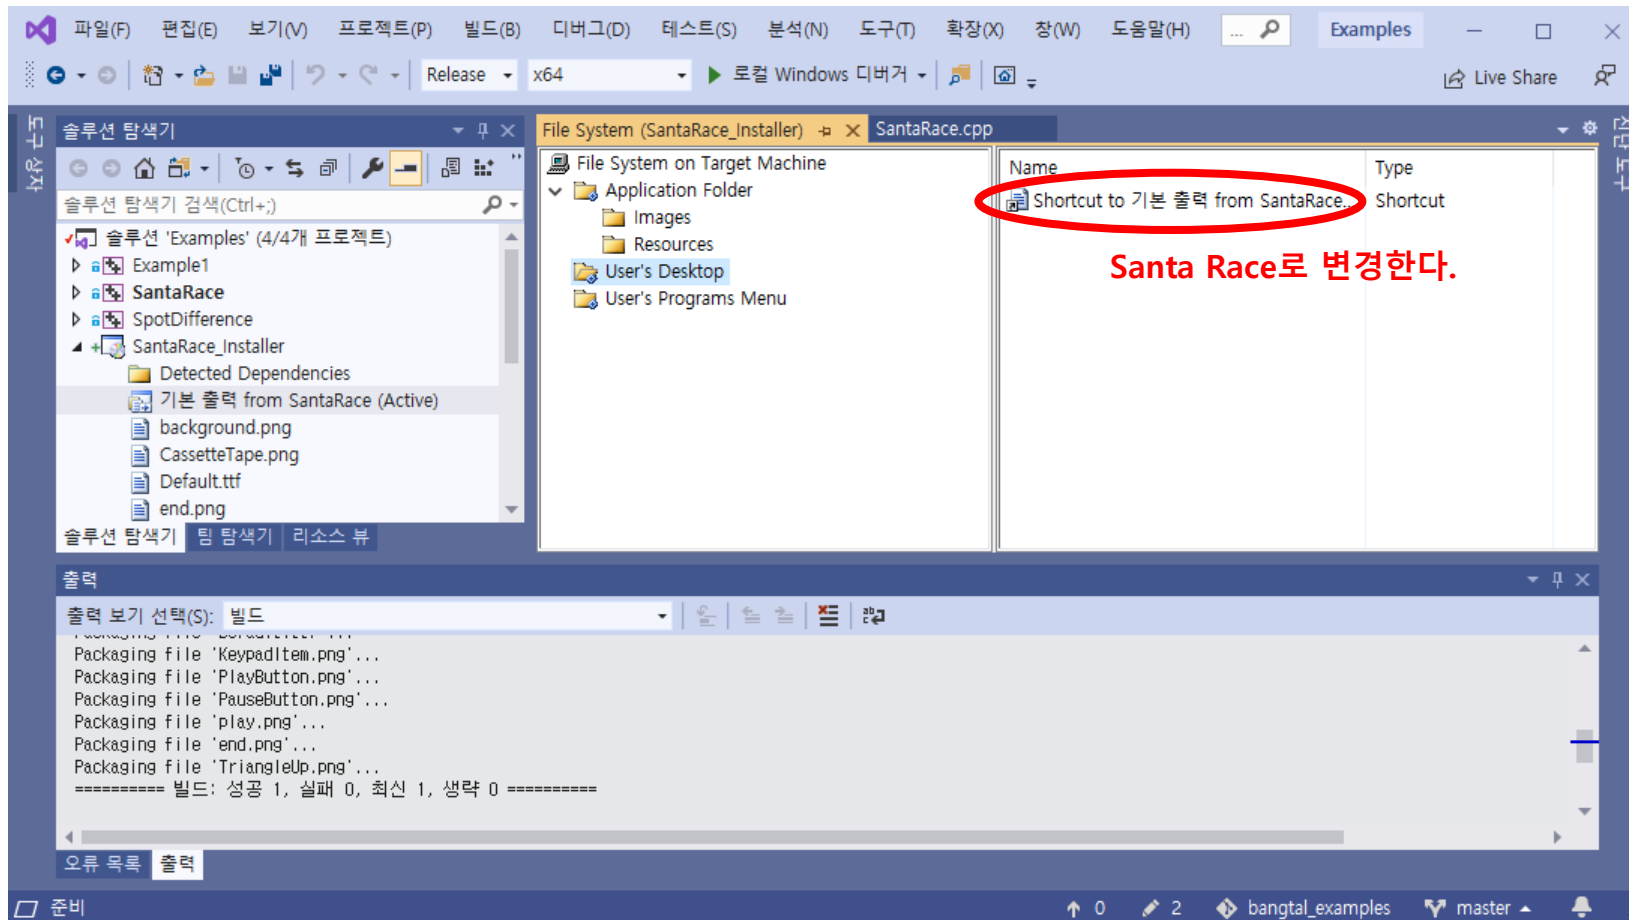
파일(F) 편집(E) 보기(V) 프로젝트(P) 빌드(B) 디버그(D) 테스트(S) 분석(N) 도구(T) 확장(X) 창(W) 도움말(H) Examples

Release x64 ▶ 로컬 Windows 디버거 Live Share

솔루션 탐색기

솔루션 탐색기 검색(Ctrl+;)

솔루션 'Examples' (4/4개 프로젝트)
Example1
SantaRace
SpotDifference
SantaRace_Installer
Detected Dependencies
기본 출력 from SantaRace (Active)
background.png
CassetteTape.png
Default.ttf
end.png

솔루션 탐색기 | 팀 탐색기 | 리소스 뷰

File System (SantaRace_Installer) | SantaRace.cpp

File System on Target Machine
Application Folder
Images
Resources
User's Desktop
User's Programs Menu

| Name | Type |
|---|---|
| Shortcut to 기본 출력 from SantaRace... | Shortcut |

Santa Race로 변경한다.

출력

출력 보기 선택(S): 빌드

Packaging file 'KeypadItem.png'...
Packaging file 'PlayButton.png'...
Packaging file 'PauseButton.png'...
Packaging file 'play.png'...
Packaging file 'end.png'...
Packaging file 'TriangleUp.png'...
========== 빌드: 성공 1, 실패 0, 최신 1, 생략 0 ==========

오류 목록 | 출력

준비 ↑ 0 2 bangtal_examples master